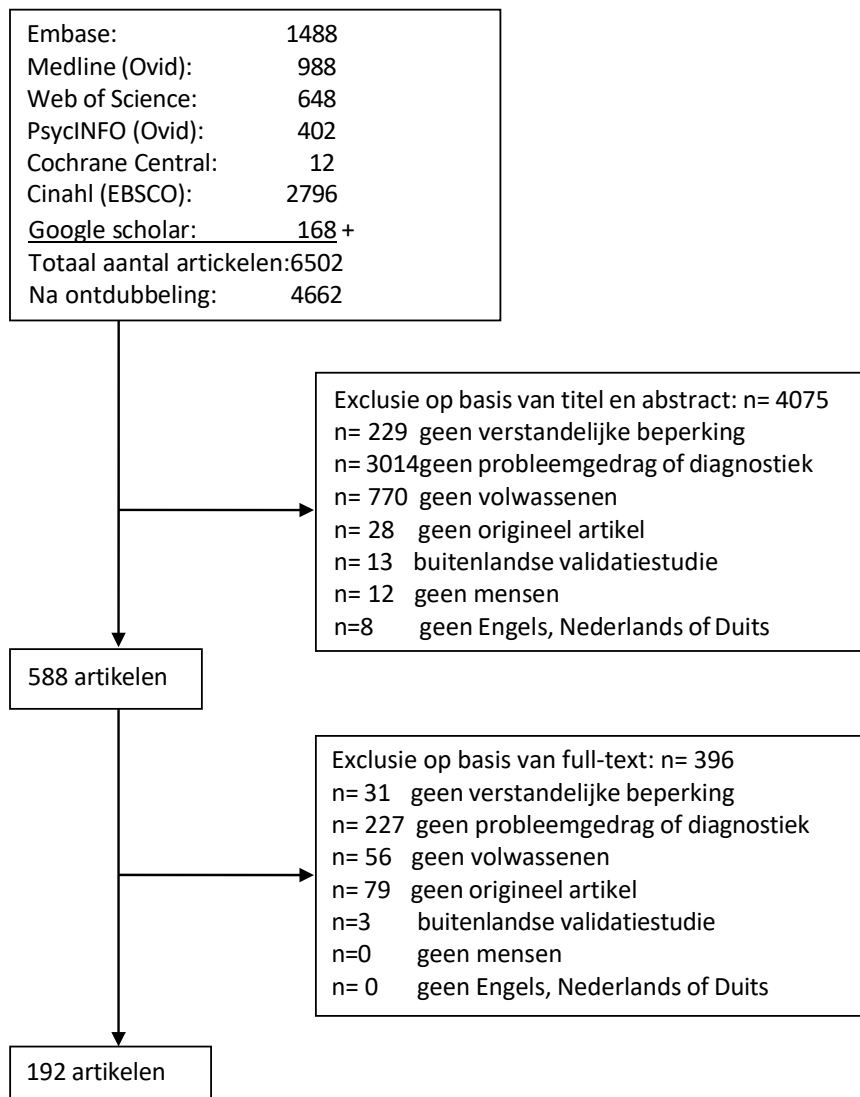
Embase: 1488
Medline (Ovid): 988
Web of Science: 648
PsycINFO (Ovid): 402
Cochrane Central: 12
Cinahl (EBSCO): 2796
Google scholar: 168 +
Totaal aantal artickelen:6502
Na ontdubbeling: 4662

Exclusie op basis van titel en abstract: n= 4075
n= 229 geen verstandelijke beperking
n= 3014geen probleemgedrag of diagnostiek
n= 770 geen volwassenen
n= 28 geen origineel artikel
n= 13 buitenlandse validatiestudie
n= 12 geen mensen
n=8 geen Engels, Nederlands of Duits

588 artikelen

Exclusie op basis van full-text: n= 396
n= 31 geen verstandelijke beperking
n= 227 geen probleemgedrag of diagnostiek
n= 56 geen volwassenen
n= 79 geen origineel artikel
n=3 buitenlandse validatiestudie
n=0 geen mensen
n= 0 geen Engels, Nederlands of Duits

192 artikelen